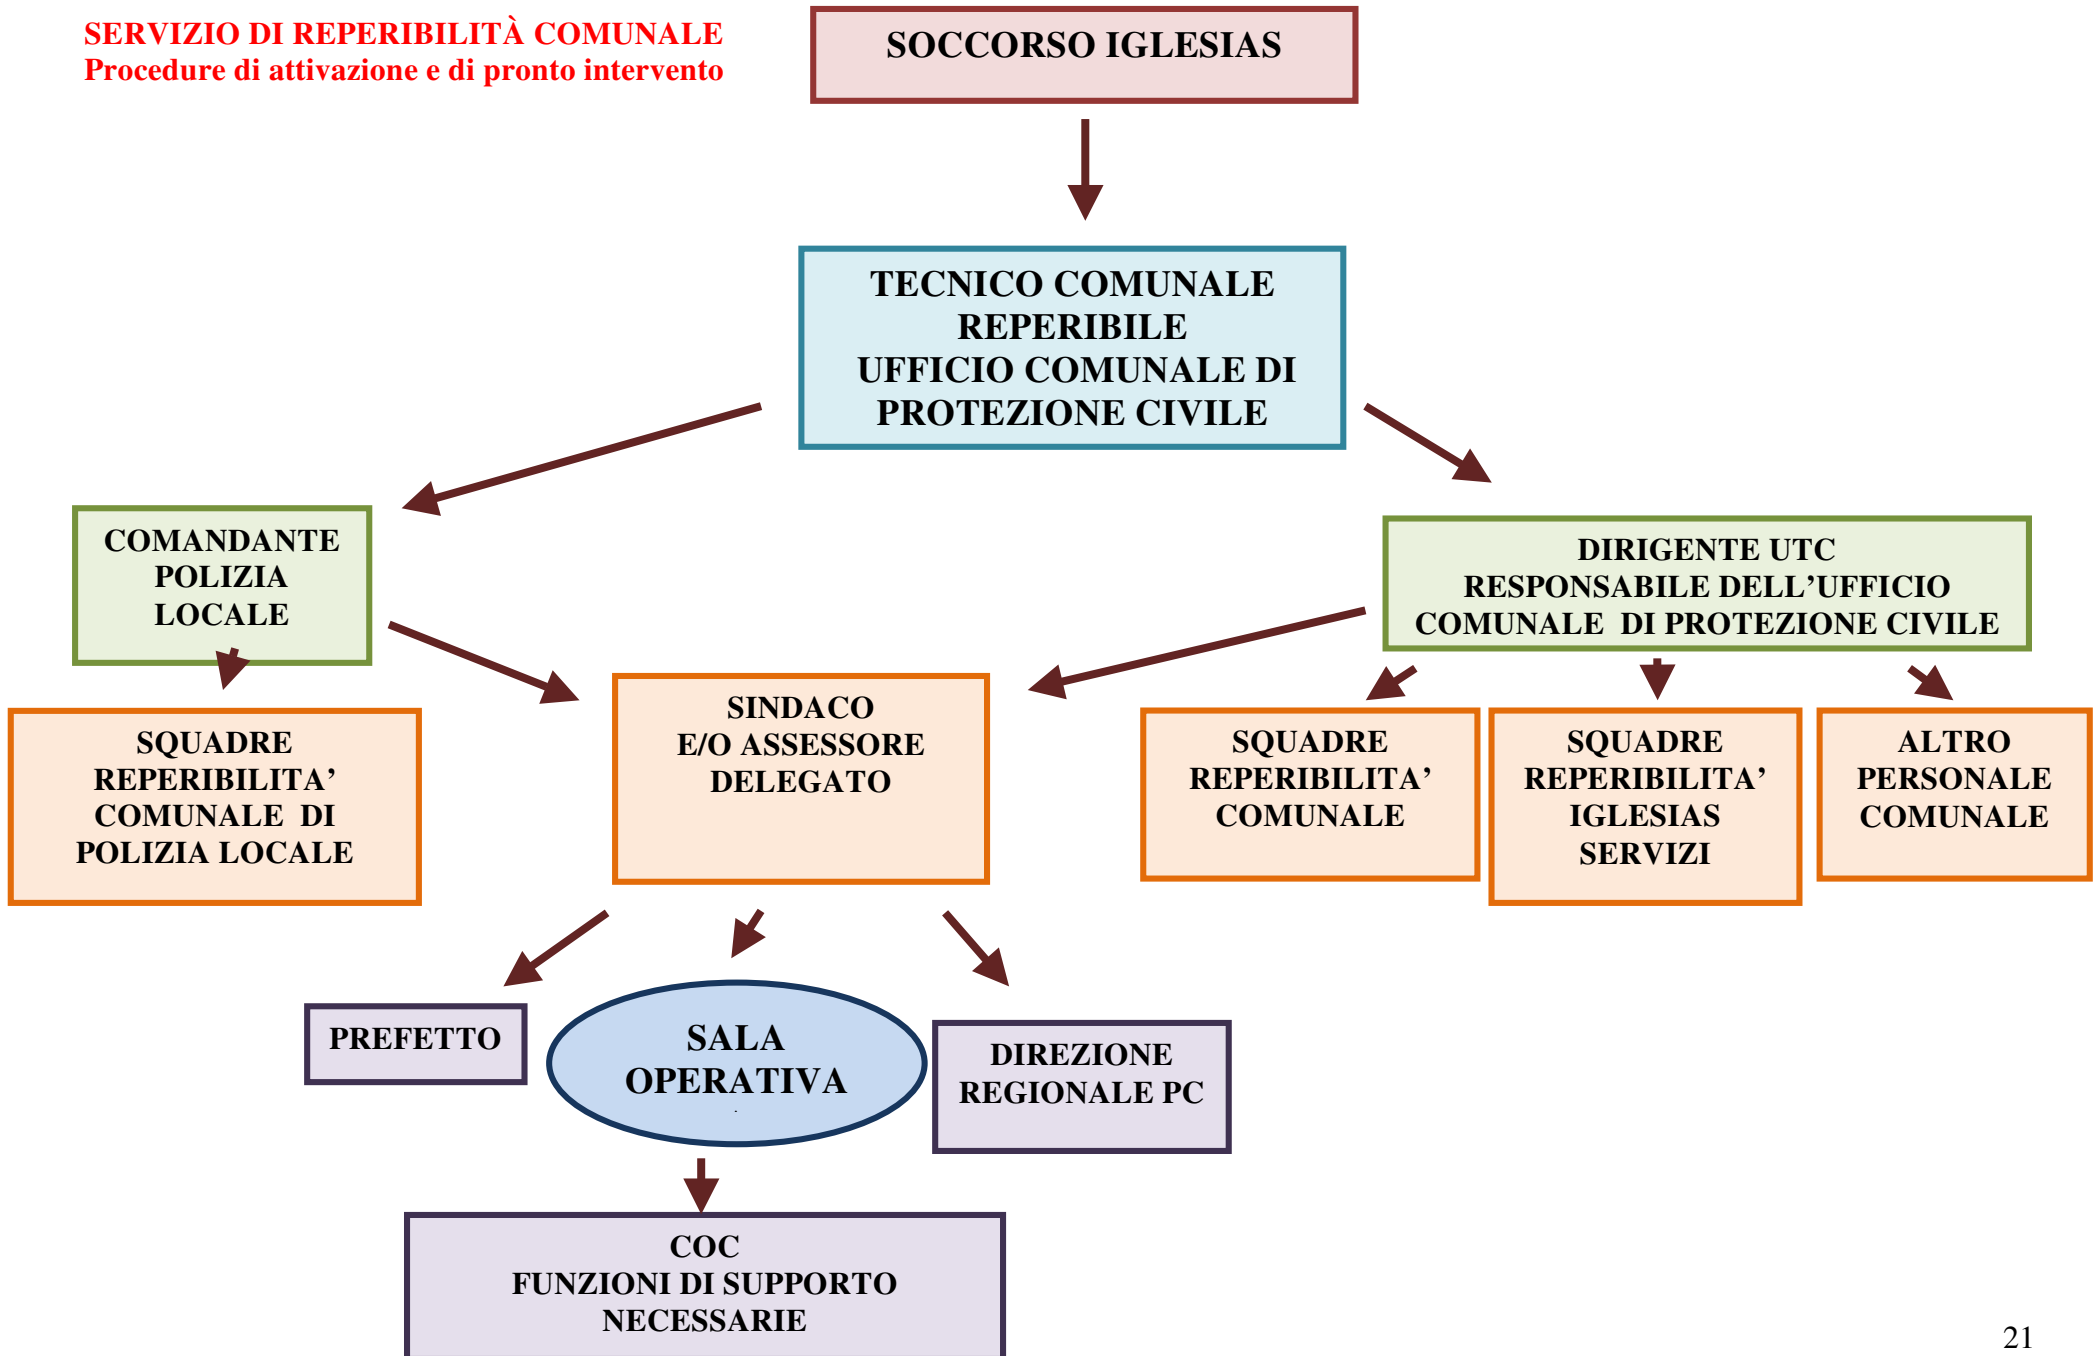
SERVIZIO DI REPERIBILITÀ COMUNALE
Procedure di attivazione e di pronto intervento

SOCCORSO IGLESIAS

TECNICO COMUNALE REPERIBILE
UFFICIO COMUNALE DI PROTEZIONE CIVILE

COMANDANTE POLIZIA LOCALE

DIRIGENTE UTC
RESPONSABILE DELL'UFFICIO COMUNALE DI PROTEZIONE CIVILE

SQUADRE REPERIBILITA' COMUNALE DI POLIZIA LOCALE

SINDACO
E/O ASSESSORE DELEGATO

SQUADRE REPERIBILITA' COMUNALE

SQUADRE REPERIBILITA' IGLESIAS SERVIZI

ALTRO PERSONALE COMUNALE

PREFETTO

SALA OPERATIVA

DIREZIONE REGIONALE PC

COC
FUNZIONI DI SUPPORTO NECESSARIE

21